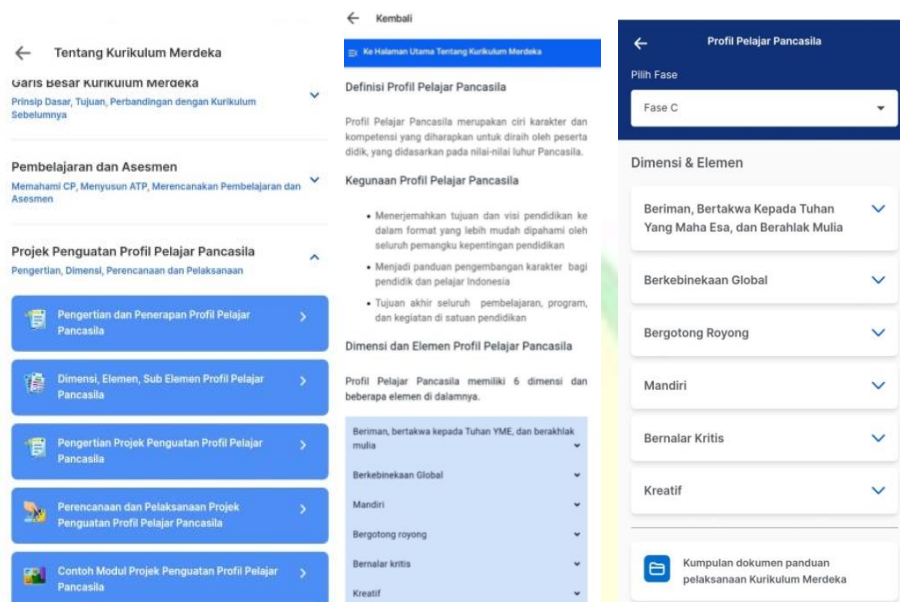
Tentang Kurikulum Merdeka

Garis Besar Kurikulum Merdeka
Prinsip Dasar, Tujuan, Perbandingan dengan Kurikulum Sebelumnya

Pembelajaran dan Asesmen
Memahami CP, Menyusun ATP, Merencanakan Pembelajaran dan Asesmen

Projek Penguatan Profil Pelajar Pancasila
Pengertian, Dimensi, Perencanaan dan Pelaksanaan

Pengertian dan Penerapan Profil Pelajar Pancasila

Dimensi, Elemen, Sub Elemen Profil Pelajar Pancasila

Pengertian Projek Penguatan Profil Pelajar Pancasila

Perencanaan dan Pelaksanaan Projek Penguatan Profil Pelajar Pancasila

Contoh Modul Projek Penguatan Profil Pelajar Pancasila

Kembali

Ke Halaman Utama Tentang Kurikulum Merdeka

Definisi Profil Pelajar Pancasila

Profil Pelajar Pancasila merupakan ciri karakter dan kompetensi yang diharapkan untuk diraih oleh peserta didik, yang didasarkan pada nilai-nilai luhur Pancasila.

Kegunaan Profil Pelajar Pancasila

• Menerjemahkan tujuan dan visi pendidikan ke dalam format yang lebih mudah dipahami oleh seluruh pemangku kepentingan pendidikan
• Menjadi panduan pengembangan karakter bagi pendidik dan pelajar Indonesia
• Tujuan akhir seluruh pembelajaran, program, dan kegiatan di satuan pendidikan

Dimensi dan Elemen Profil Pelajar Pancasila

Profil Pelajar Pancasila memiliki 6 dimensi dan beberapa elemen di dalamnya.

Beriman, bertakwa kepada Tuhan YME, dan berakhlak mulia
Berkebinekaan Global
Mandiri
Bergotong royong
Bernalar kritis
Kreatif

Profil Pelajar Pancasila

Pilih Fase
Fase C

Dimensi & Elemen

Beriman, Bertakwa Kepada Tuhan Yang Maha Esa, dan Berahlak Mulia
Berkebinekaan Global
Bergotong Royong
Mandiri
Bernalar Kritis
Kreatif

Kumpulan dokumen panduan pelaksanaan Kurikulum Merdeka